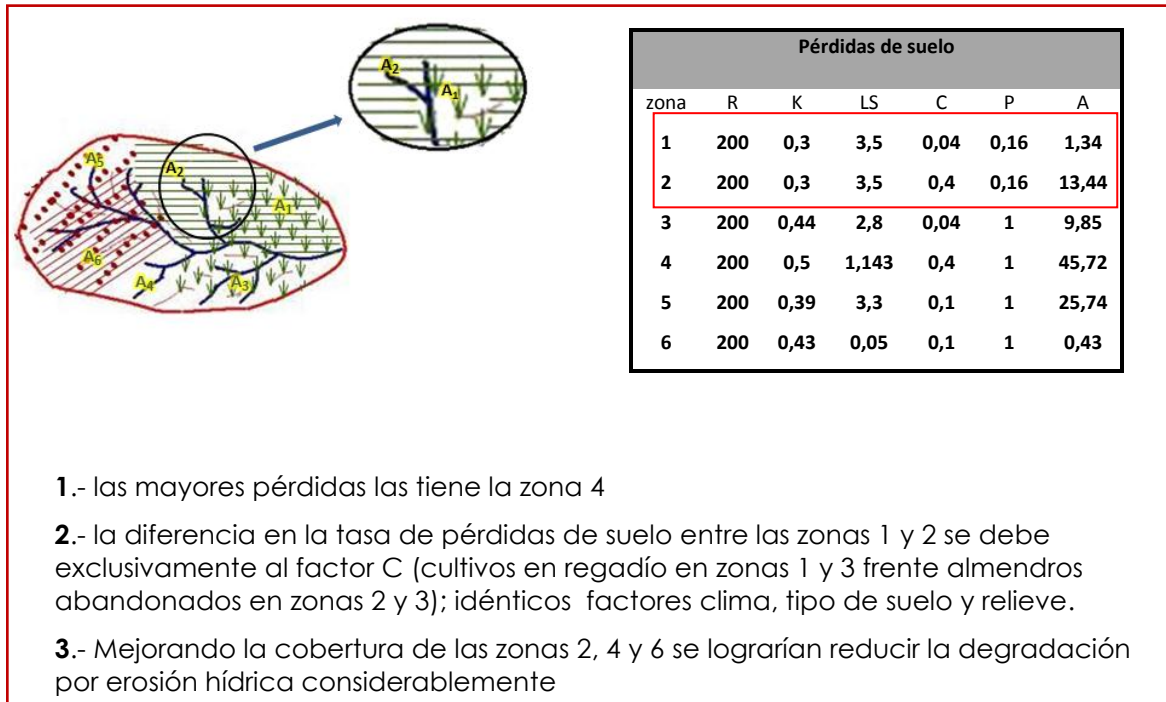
$A_2$
$A_1$
$A_5$
$A_2$
$A_1$
$A_6$
$A_4$
$A_3$

| Pérdidas de suelo | | | | | | |
|---|---|---|---|---|---|---|
| zona | R | K | LS | C | P | A |
| 1 | 200 | 0,3 | 3,5 | 0,04 | 0,16 | 1,34 |
| 2 | 200 | 0,3 | 3,5 | 0,4 | 0,16 | 13,44 |
| 3 | 200 | 0,44 | 2,8 | 0,04 | 1 | 9,85 |
| 4 | 200 | 0,5 | 1,143 | 0,4 | 1 | 45,72 |
| 5 | 200 | 0,39 | 3,3 | 0,1 | 1 | 25,74 |
| 6 | 200 | 0,43 | 0,05 | 0,1 | 1 | 0,43 |

**1**.- las mayores pérdidas las tiene la zona 4

**2**.- la diferencia en la tasa de pérdidas de suelo entre las zonas 1 y 2 se debe exclusivamente al factor C (cultivos en regadío en zonas 1 y 3 frente almendros abandonados en zonas 2 y 3); idénticos factores clima, tipo de suelo y relieve.

**3**.- Mejorando la cobertura de las zonas 2, 4 y 6 se lograrían reducir la degradación por erosión hídrica considerablemente